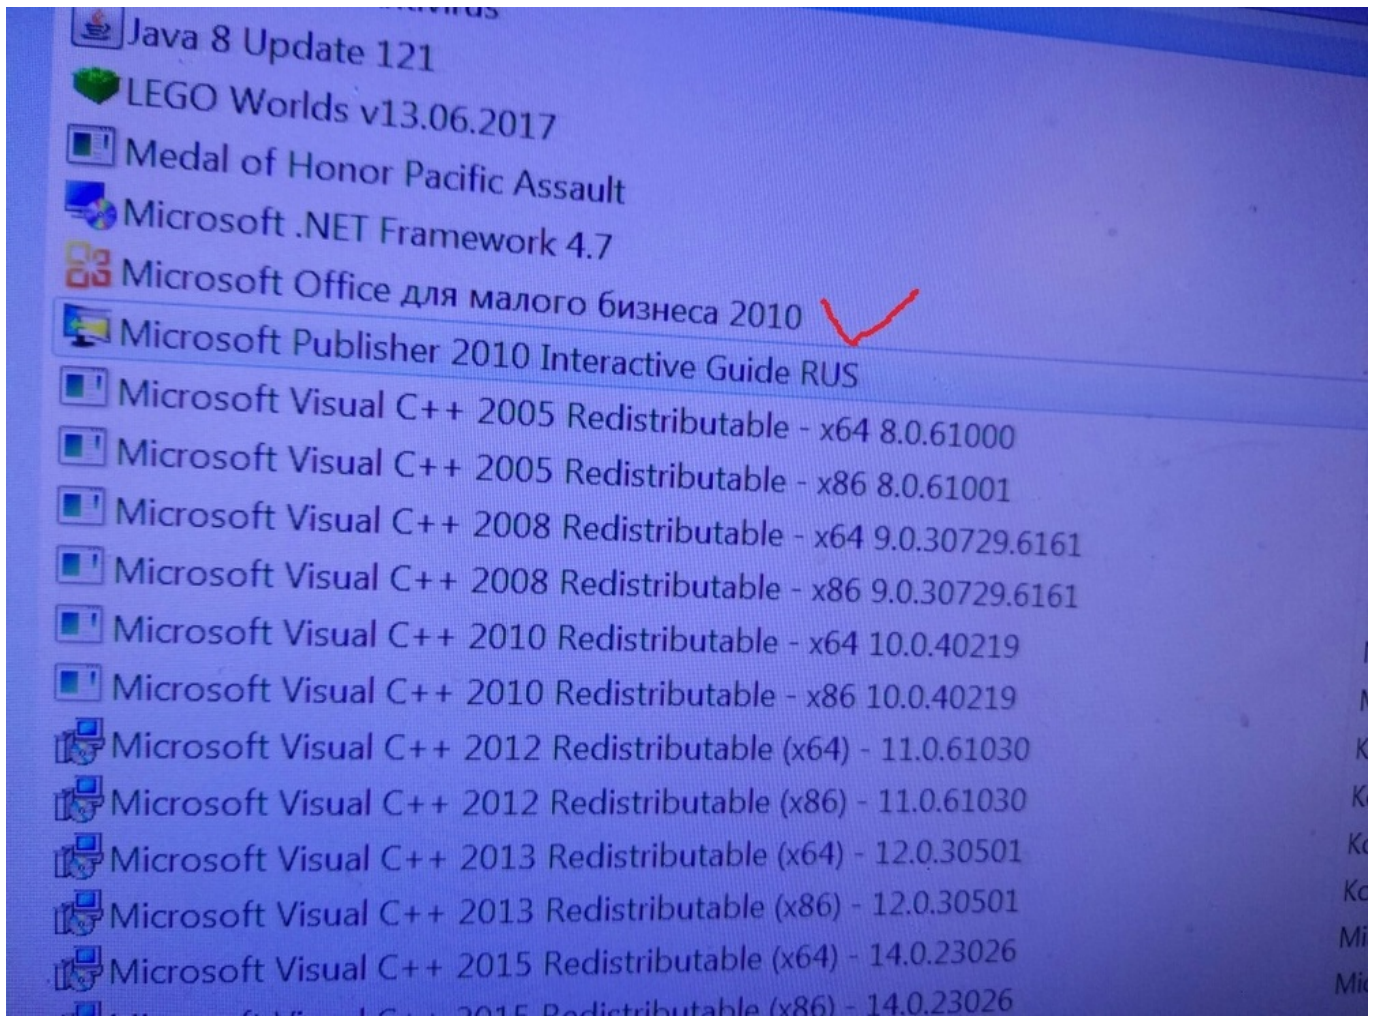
Java 8 Update 121
LEGO Worlds v13.06.2017
Medal of Honor Pacific Assault
Microsoft .NET Framework 4.7
Microsoft Office для малого бизнеса 2010
Microsoft Publisher 2010 Interactive Guide RUS
Microsoft Visual C++ 2005 Redistributable - x64 8.0.61000
Microsoft Visual C++ 2005 Redistributable - x86 8.0.61001
Microsoft Visual C++ 2008 Redistributable - x64 9.0.30729.6161
Microsoft Visual C++ 2008 Redistributable - x86 9.0.30729.6161
Microsoft Visual C++ 2010 Redistributable - x64 10.0.40219
Microsoft Visual C++ 2010 Redistributable - x86 10.0.40219
Microsoft Visual C++ 2012 Redistributable (x64) - 11.0.61030
Microsoft Visual C++ 2012 Redistributable (x86) - 11.0.61030
Microsoft Visual C++ 2013 Redistributable (x64) - 12.0.30501
Microsoft Visual C++ 2013 Redistributable (x86) - 12.0.30501
Microsoft Visual C++ 2015 Redistributable (x64) - 14.0.23026
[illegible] 2015 Redistributable (x86) - 14.0.23026